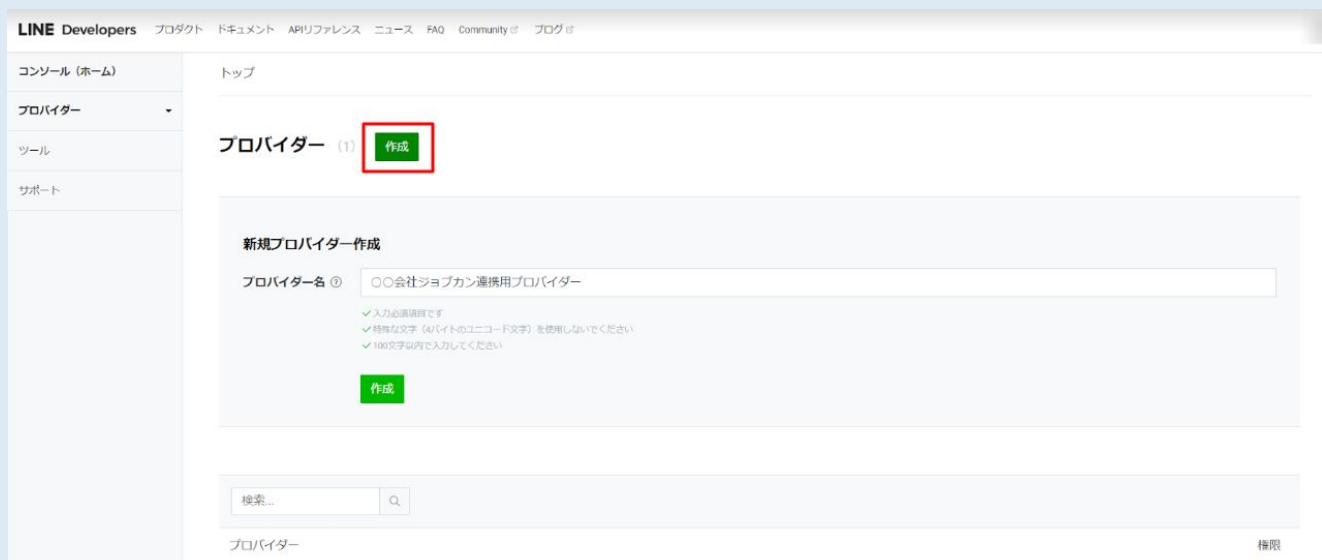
LINE Developers プロダクト ドキュメント APIリファレンス ニュース FAQ Community ブログ

コンソール（ホーム）
プロバイダー
ツール
サポート

トップ

プロバイダー (1) 作成

新規プロバイダー作成

プロバイダー名 ⓘ ○○会社ジョブカン連携用プロバイダー

✓入力必須項目です
✓特殊な文字（4バイトのユニコード文字）を使用しないでください
✓100文字以内で入力してください

作成

検索...

プロバイダー

権限